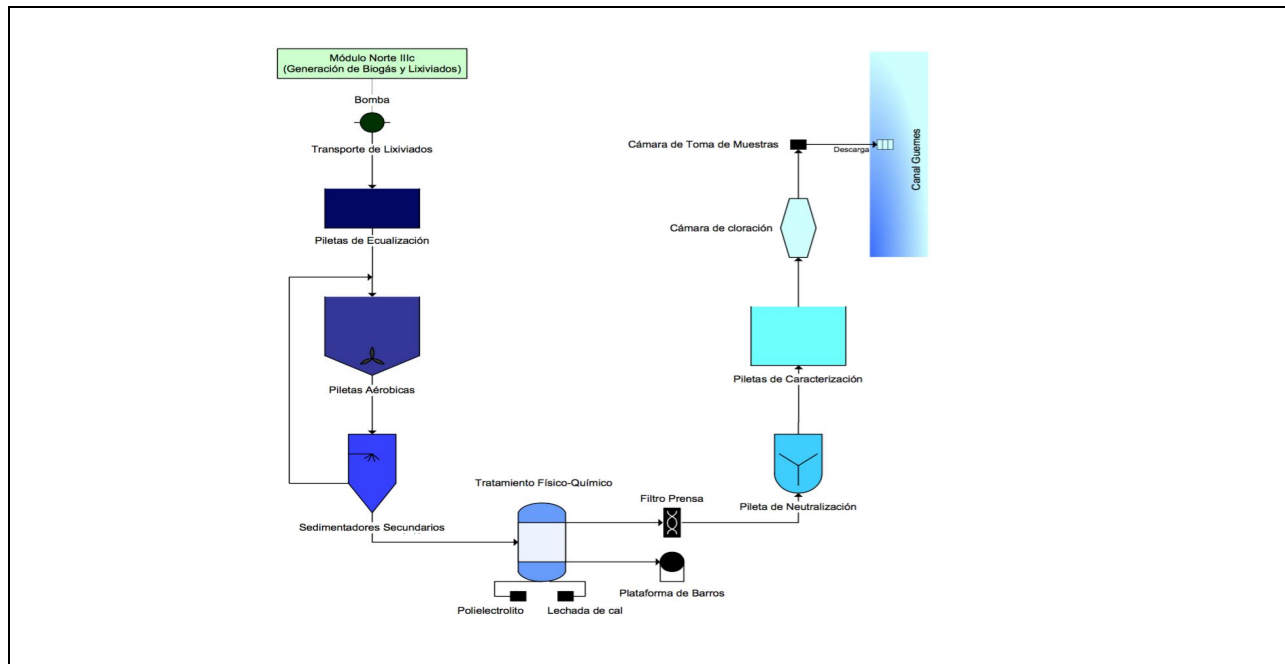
Módulo Norte IIIc
(Generación de Biogás y Lixiviados)

Bomba

Transporte de Lixiviados

Piletas de Ecualización

Piletas Aeróbicas

Sedimentadores Secundarios

Tratamiento Físico-Químico

Polielectrolito

Lechada de cal

Filtro Prensa

Plataforma de Barros

Pileta de Neutralización

Piletas de Caracterización

Cámara de cloración

Cámara de Toma de Muestras

Descarga

Canal Guemes